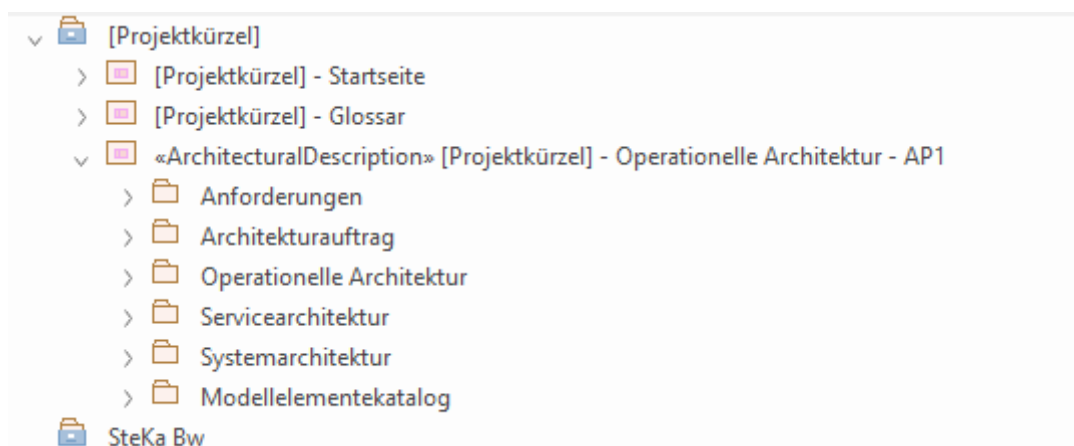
[Projektkürzel]
[Projektkürzel] - Startseite
[Projektkürzel] - Glossar
«ArchitecturalDescription» [Projektkürzel] - Operationelle Architektur - AP1
Anforderungen
Architekturauftrag
Operationelle Architektur
Servicearchitektur
Systemarchitektur
Modellelementekatalog
SteKa Bw